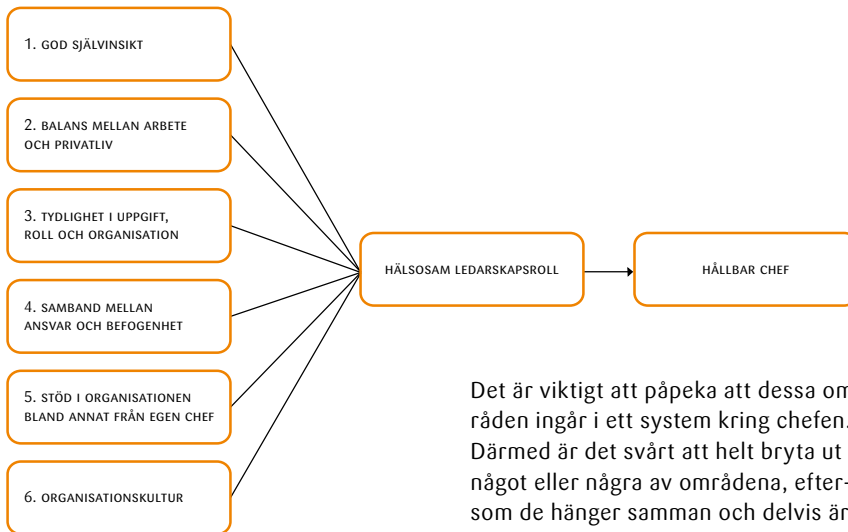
1. GOD SJÄLVINSIKT

2. BALANS MELLAN ARBETE OCH PRIVATLIV

3. TYDLIGHET I UPPGIFT, ROLL OCH ORGANISATION

4. SAMBAND MELLAN ANSVAR OCH BEFOGENHET

5. STÖD I ORGANISATIONEN BLAND ANNAT FRÅN EGEN CHEF

6. ORGANISATIONSKULTUR

HÄLSOSAM LEDARSKAPSROLL

HÅLLBAR CHEF

Det är viktigt att påpeka att dessa områden ingår i ett system kring chefen. Därmed är det svårt att helt bryta ut något eller några av områdena, eftersom de hänger samman och delvis är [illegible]